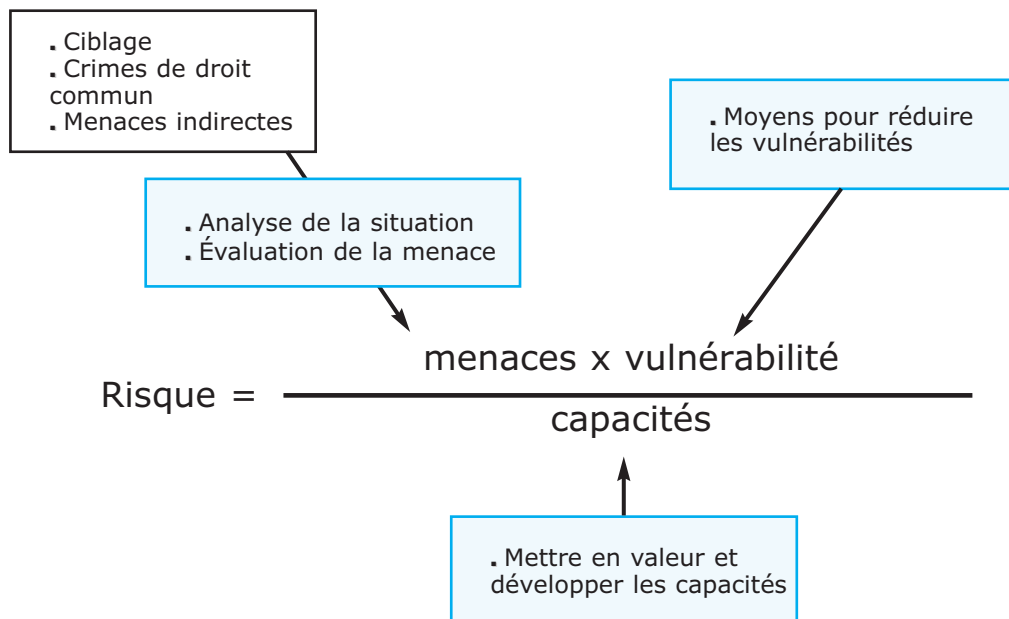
. Ciblage
. Crimes de droit commun
. Menaces indirectes

. Moyens pour réduire les vulnérabilités

. Analyse de la situation
. Évaluation de la menace

Risque = $\frac{\text{menaces x vulnérabilité}}{\text{capacités}}$

. Mettre en valeur et développer les capacités